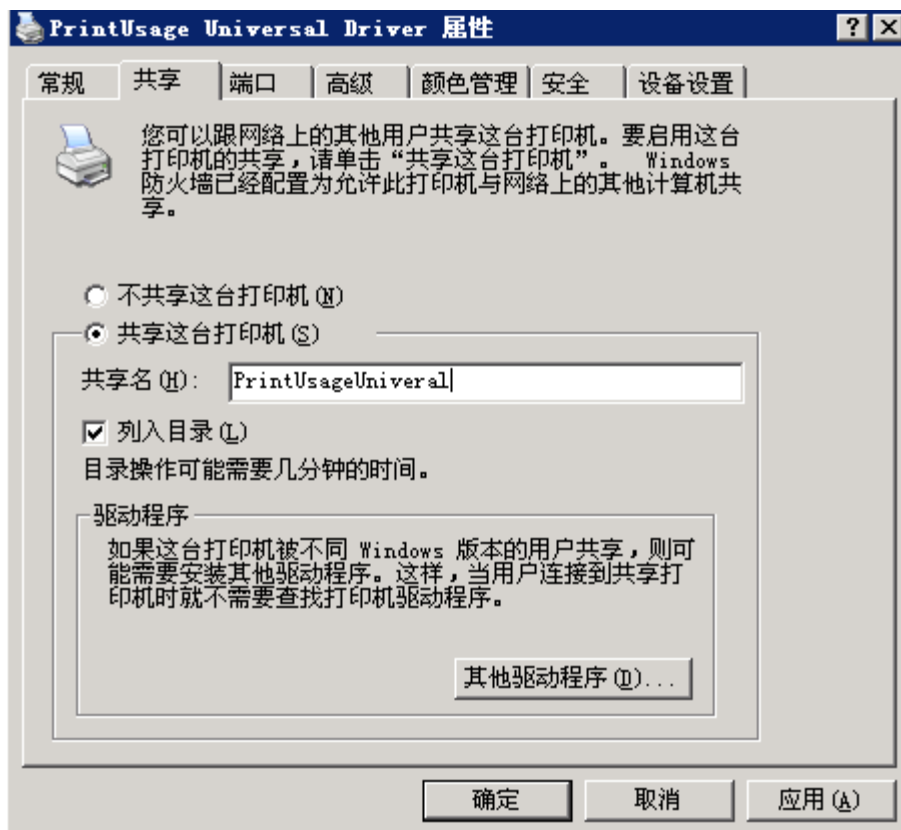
PrintUsage Universal Driver 属性

? X

常规 | 共享 | 端口 | 高级 | 颜色管理 | 安全 | 设备设置

您可以跟网络上的其他用户共享这台打印机。要启用这台打印机的共享，请单击“共享这台打印机”。 Windows 防火墙已经配置为允许此打印机与网络上的其他计算机共享。

不共享这台打印机(N)

共享这台打印机(S)

共享名(H): PrintUsageUniveral

列入目录(L)

目录操作可能需要几分钟的时间。

驱动程序

如果这台打印机被不同 Windows 版本的用户共享，则可能需要安装其他驱动程序。这样，当用户连接到共享打印机时就不需要查找打印机驱动程序。

其他驱动程序(D)...

确定 | 取消 | 应用(A)